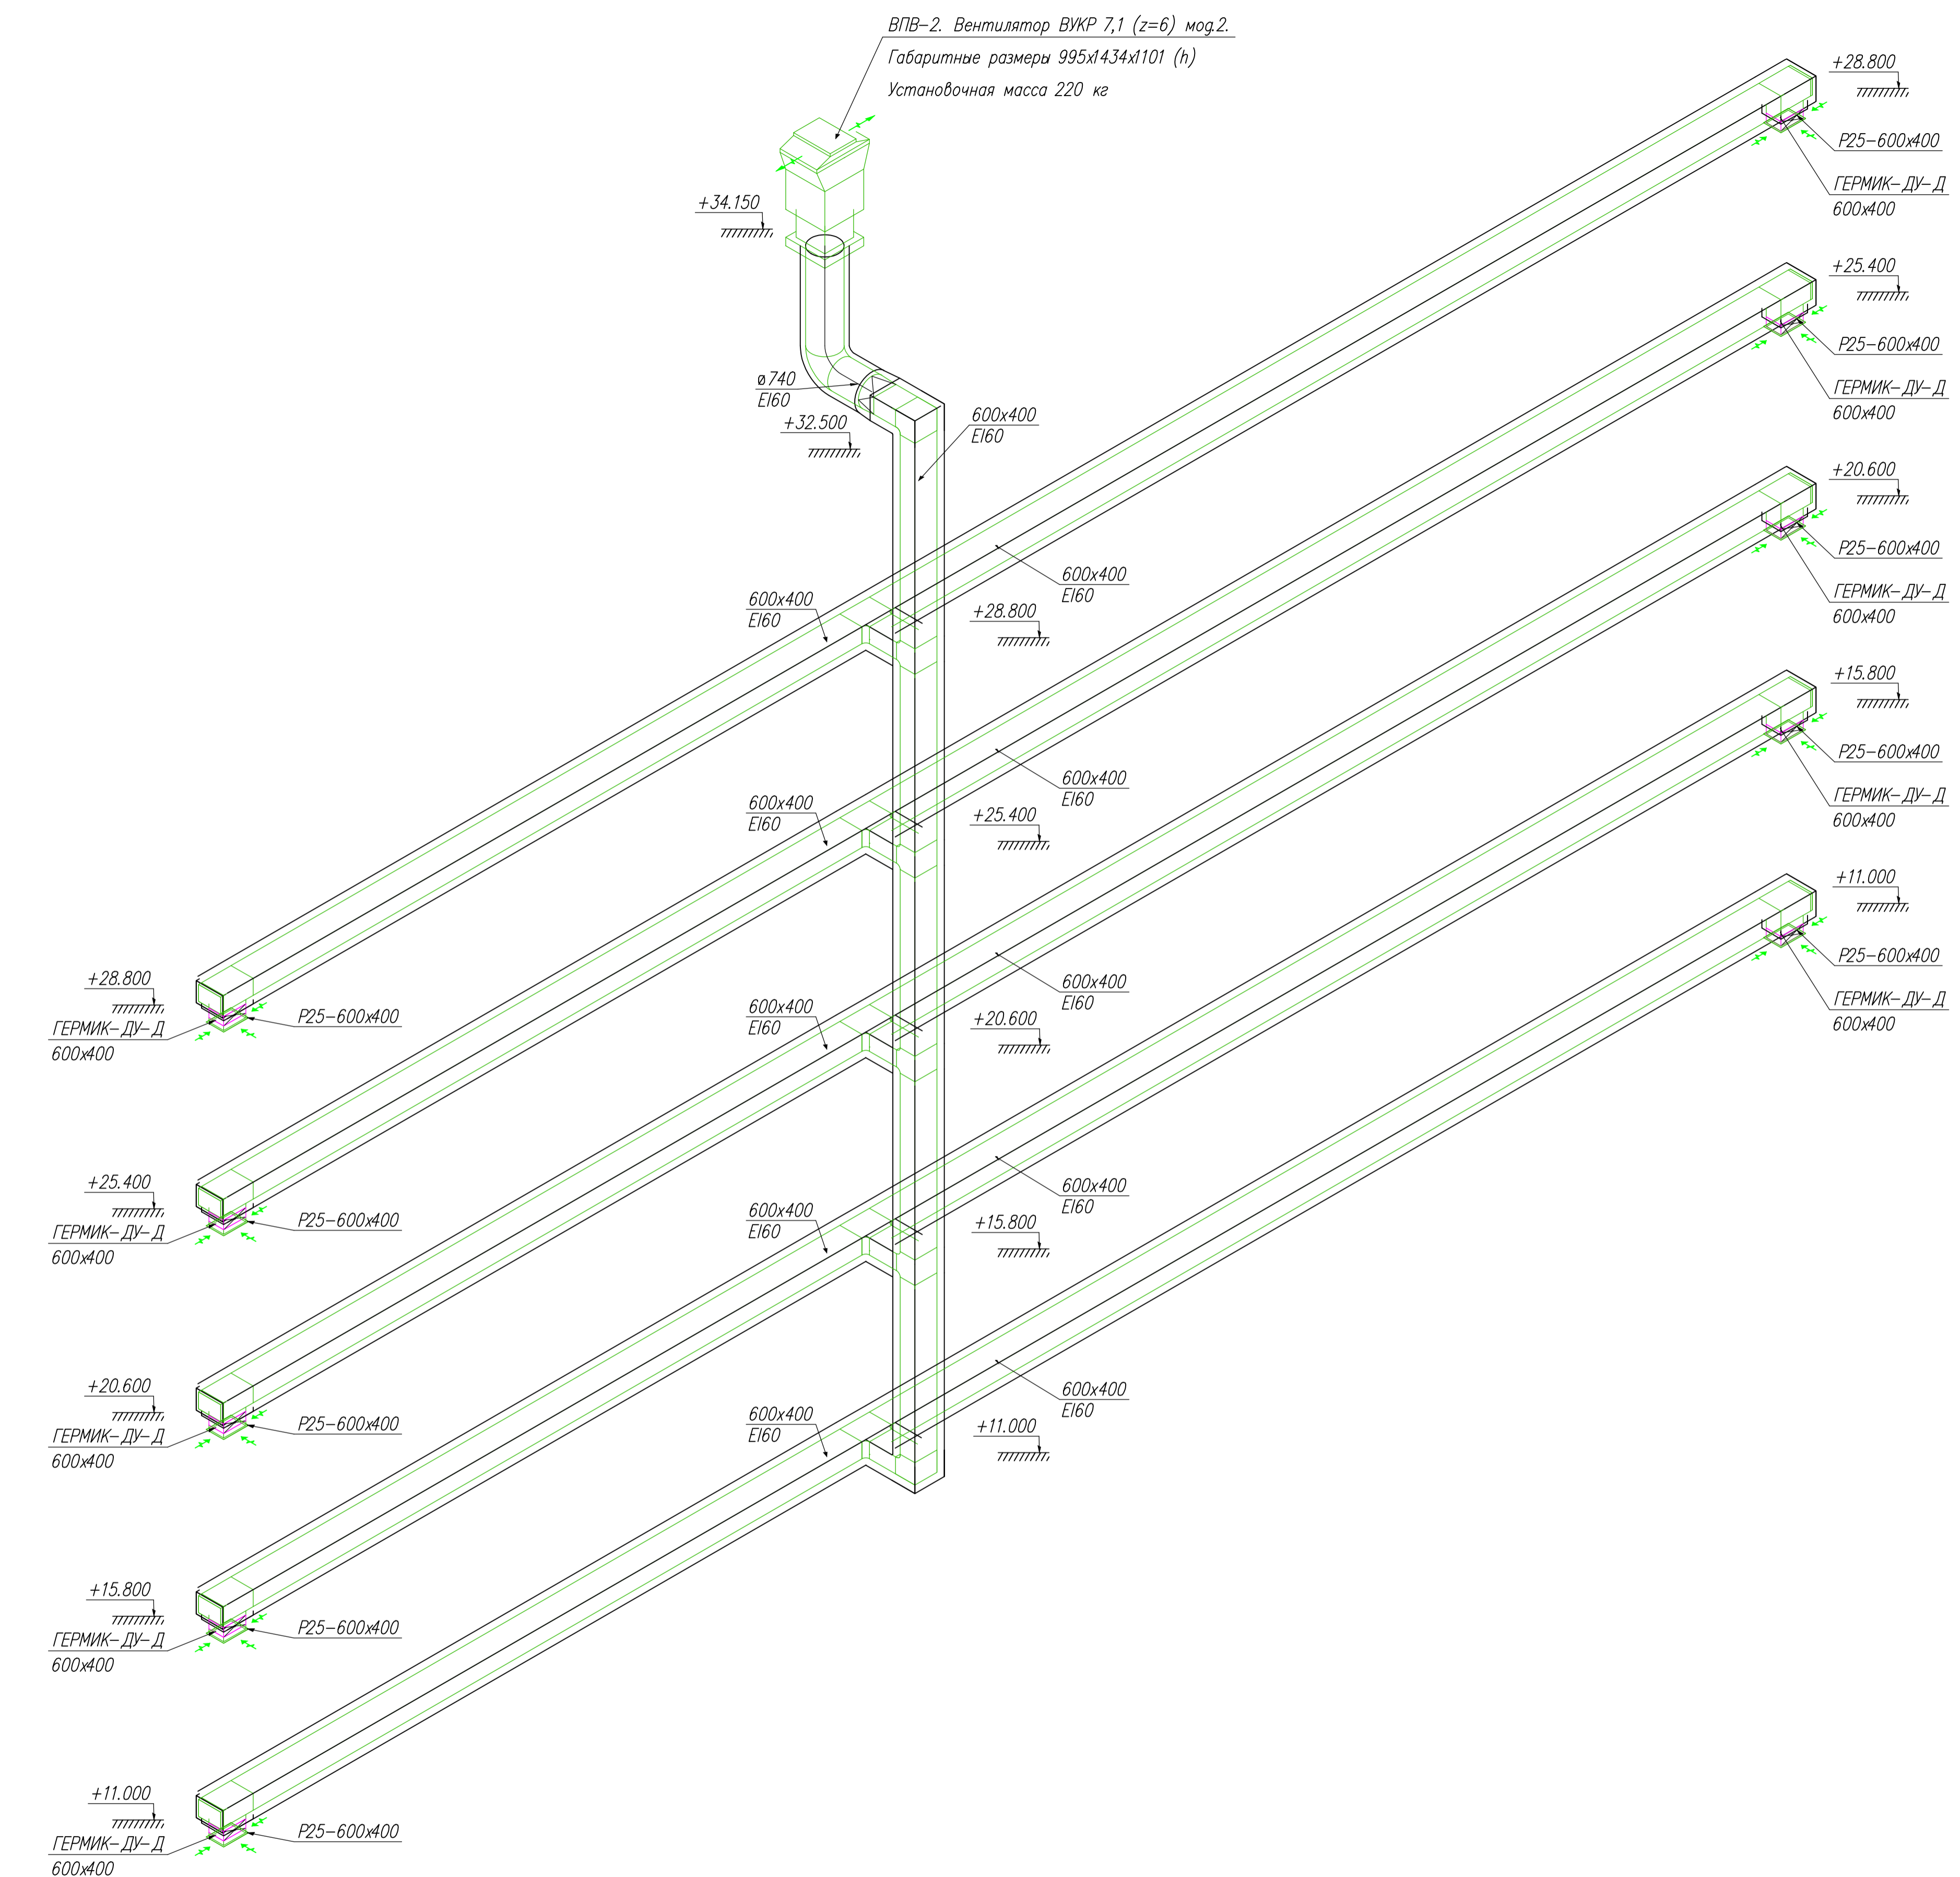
ВПВ-2. Вентилятор ВУКР 7,1 (z=6) мод.2.
Габаритные размеры 995x1434x1101 (h)
Установочная масса 220 кг

+34.150

ø740
EI60

+32.500

600x400
EI60

+28.800
Р25-600x400
ГЕРМИК-ДУ-Д
600x400

+25.400
Р25-600x400
ГЕРМИК-ДУ-Д
600x400

+20.600
Р25-600x400
ГЕРМИК-ДУ-Д
600x400

+15.800
Р25-600x400
ГЕРМИК-ДУ-Д
600x400

+11.000
Р25-600x400
ГЕРМИК-ДУ-Д
600x400

600x400
EI60

600x400
EI60

+28.800

600x400
EI60

600x400
EI60

+25.400

600x400
EI60

600x400
EI60

+20.600

600x400
EI60

600x400
EI60

+15.800

600x400
EI60

600x400
EI60

+11.000

+28.800
ГЕРМИК-ДУ-Д
600x400
Р25-600x400

+25.400
ГЕРМИК-ДУ-Д
600x400
Р25-600x400

+20.600
ГЕРМИК-ДУ-Д
600x400
Р25-600x400

+15.800
ГЕРМИК-ДУ-Д
600x400
Р25-600x400

+11.000
ГЕРМИК-ДУ-Д
600x400
Р25-600x400